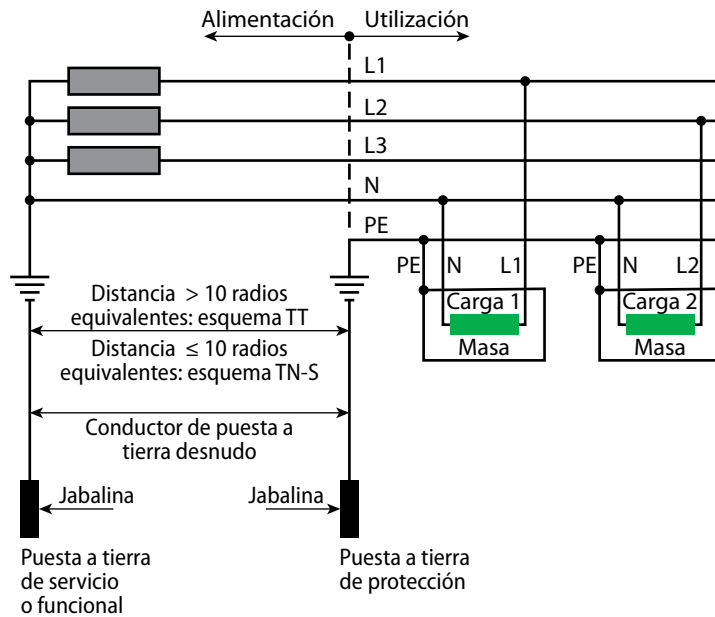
Alimentación
Utilización

L1
L2
L3
N
PE

PE N L1
Carga 1
Masa

PE N L2
Carga 2
Masa

Distancia $>$ 10 radios equivalentes: esquema TT

Distancia $\leq$ 10 radios equivalentes: esquema TN-S

Conductor de puesta a tierra desnudo

Jabalina
Jabalina

Puesta a tierra de servicio o funcional

Puesta a tierra de protección